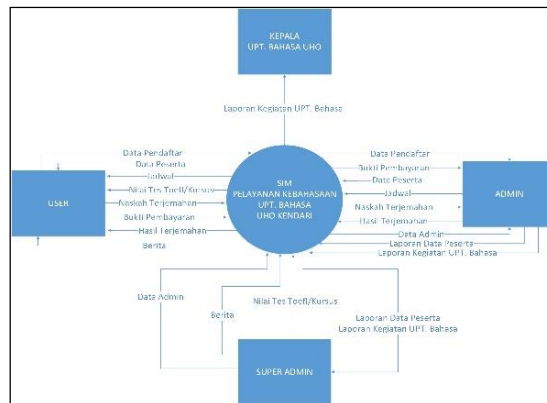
KEPALA
UPT. BAHASA UHO

Laporan Kegiatan UPT. Bahasa

USER

Data Pendaftar
Data Peserta
Jadwal
Nilai Tes Toefl/Kursus
Naskah Terjemahan
Bukti Pembayaran
Hasil Terjemahan
Berita

SIM
PELAYANAN KEBAHASAAN
UPT. BAHASA
UHO KENDARI

Data Pendaftar
Bukti Pembayaran
Data Peserta
Jadwal
Naskah Terjemahan
Hasil Terjemahan
Data Admin
Laporan Data Peserta
Laporan Kegiatan UPT. Bahasa

ADMIN

Data Admin
Nilai Tes Toefl/Kursus
Berita
Laporan Data Peserta
Laporan Kegiatan UPT. Bahasa

SUPER ADMIN